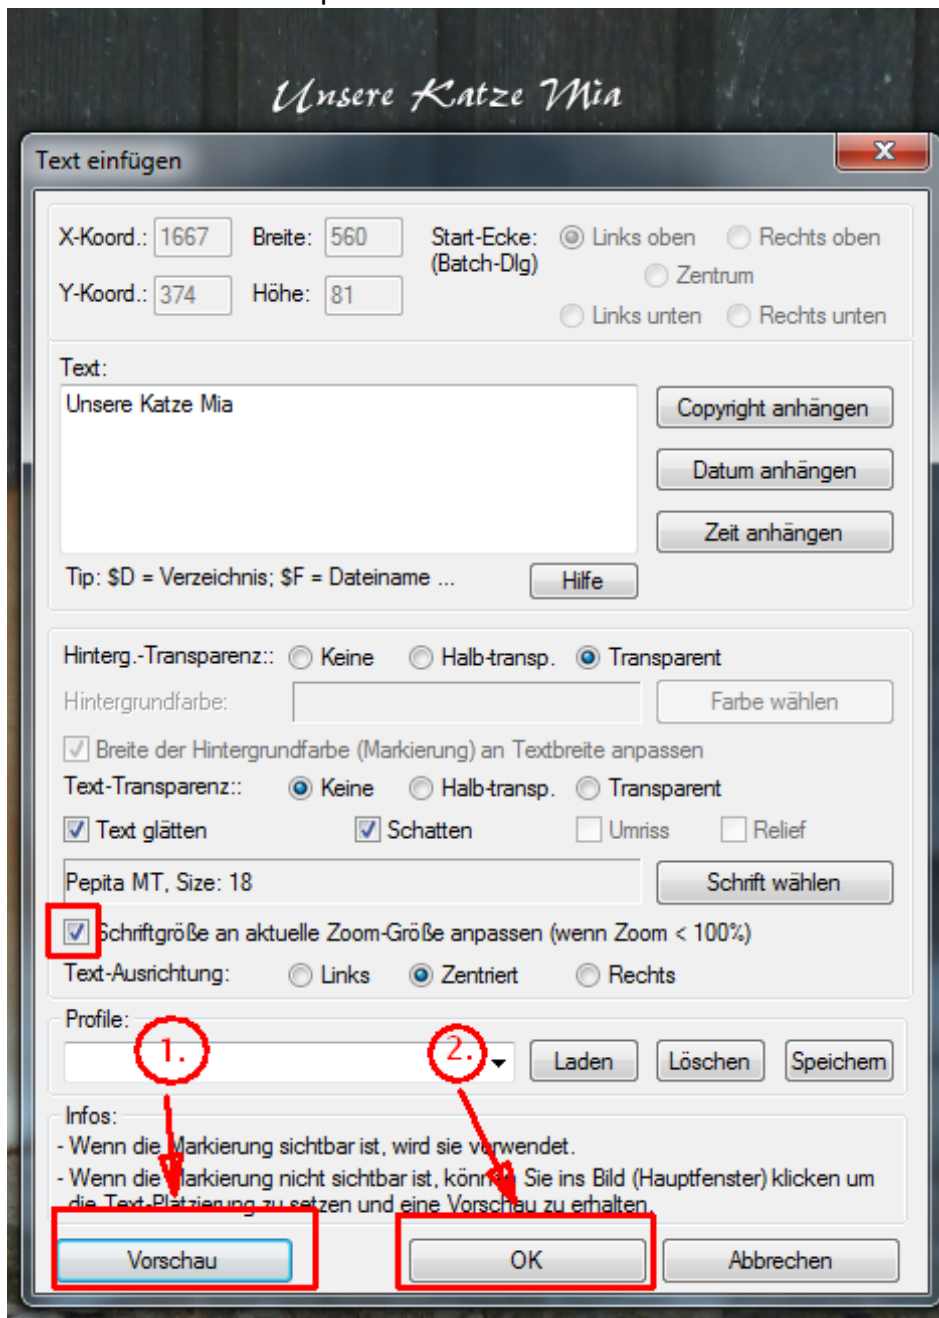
Unsere Katze Mia

Text einfügen

X-Koord.: 1667 Breite: 560 Start-Ecke: (Batch-Dlg) Links oben Rechts oben

Y-Koord.: 374 Höhe: 81 Zentrum

Links unten Rechts unten

Text:

Unsere Katze Mia

Copyright anhängen

Datum anhängen

Zeit anhängen

Tip: $D = Verzeichnis; $F = Dateiname ... Hilfe

Hinterg.-Transparenz:: Keine Halb-transp. Transparent

Hintergrundfarbe: Farbe wählen

Breite der Hintergrundfarbe (Markierung) an Textbreite anpassen

Text-Transparenz:: Keine Halb-transp. Transparent

Text glätten Schatten Umriss Relief

Pepita MT, Size: 18 Schrift wählen

Schriftgröße an aktuelle Zoom-Größe anpassen (wenn Zoom < 100%)

Text-Ausrichtung: Links Zentriert Rechts

Profile:

1. 2.

Laden Löschen Speichern

Infos:

- Wenn die Markierung sichtbar ist, wird sie verwendet.

- Wenn die Markierung nicht sichtbar ist, können Sie ins Bild (Hauptfenster) klicken um die Text-Platzierung zu setzen und eine Vorschau zu erhalten.

Vorschau OK Abbrechen